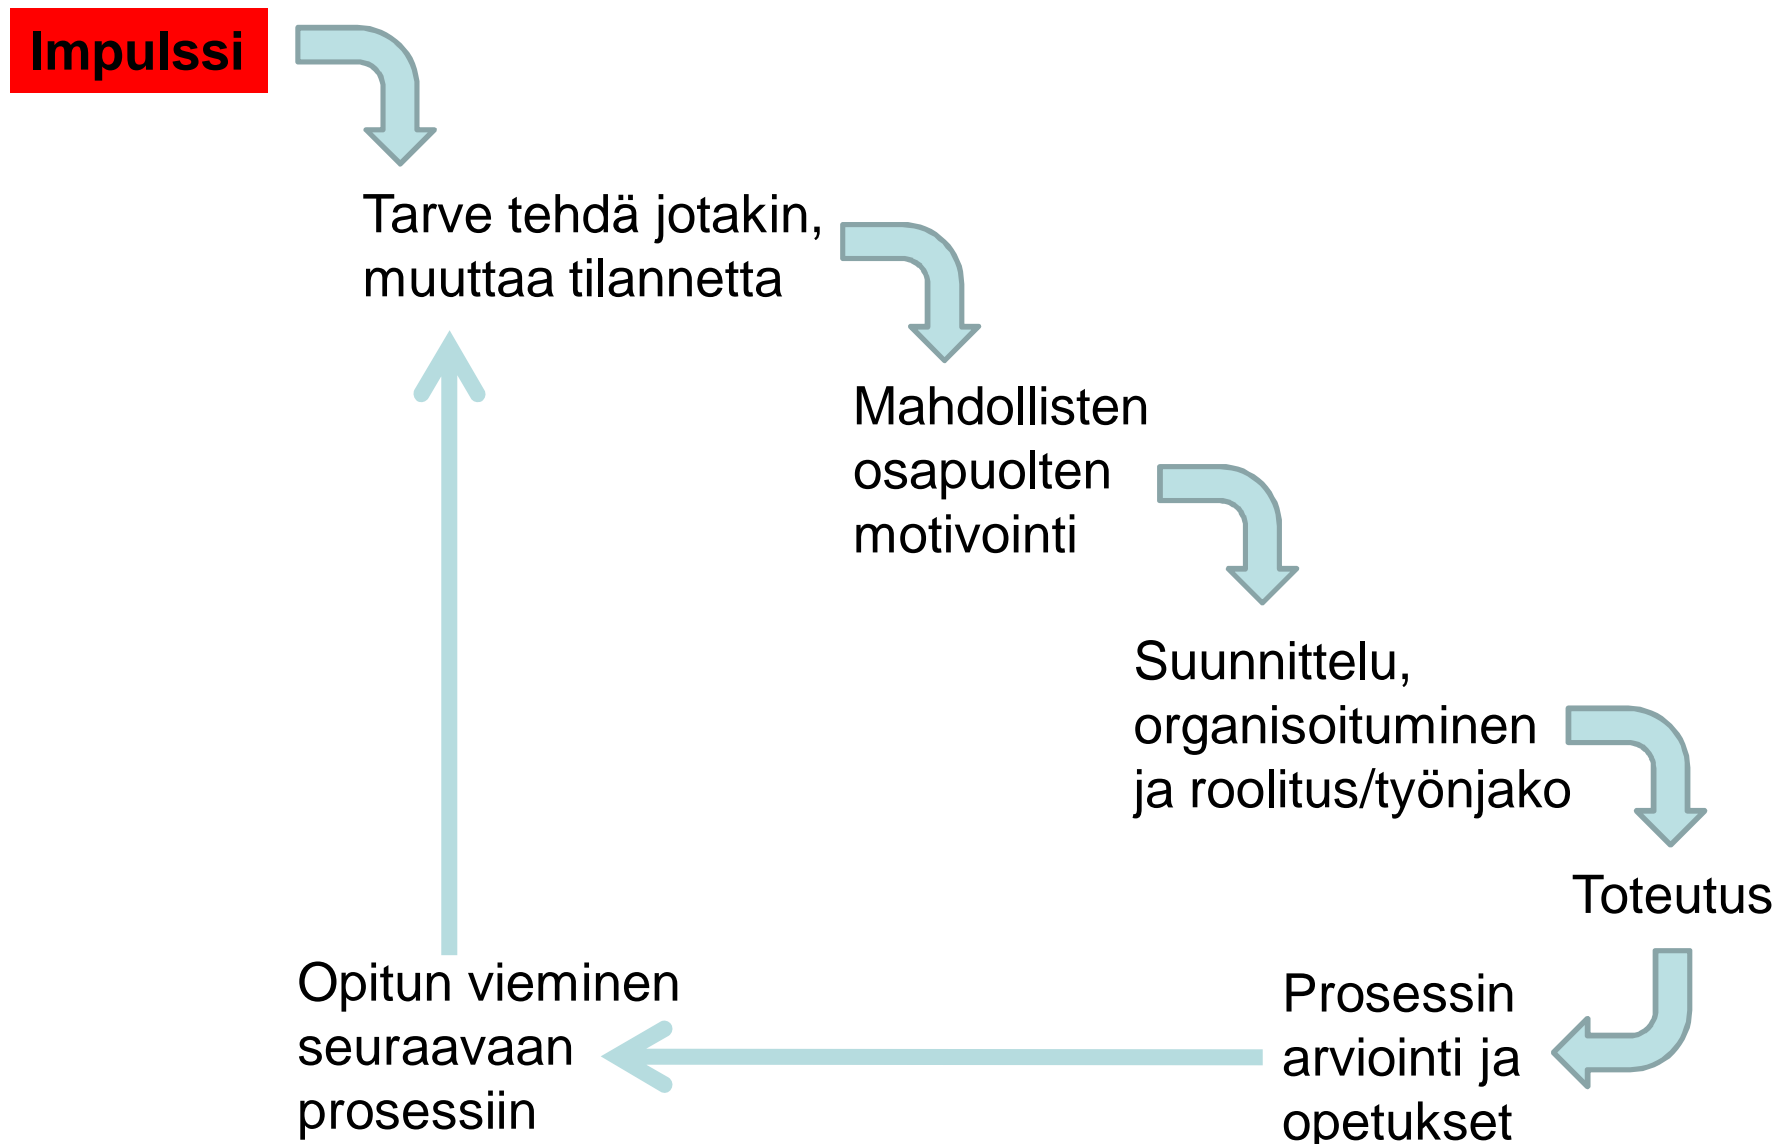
Impulssi

Tarve tehdä jotakin, muuttaa tilannetta

Mahdollisten osapuolten motivointi

Suunnittelu, organisoituminen ja roolitus/työnjako

Toteutus

Prosessin arviointi ja opetukset

Opitun vieminen seuraavaan prosessiin